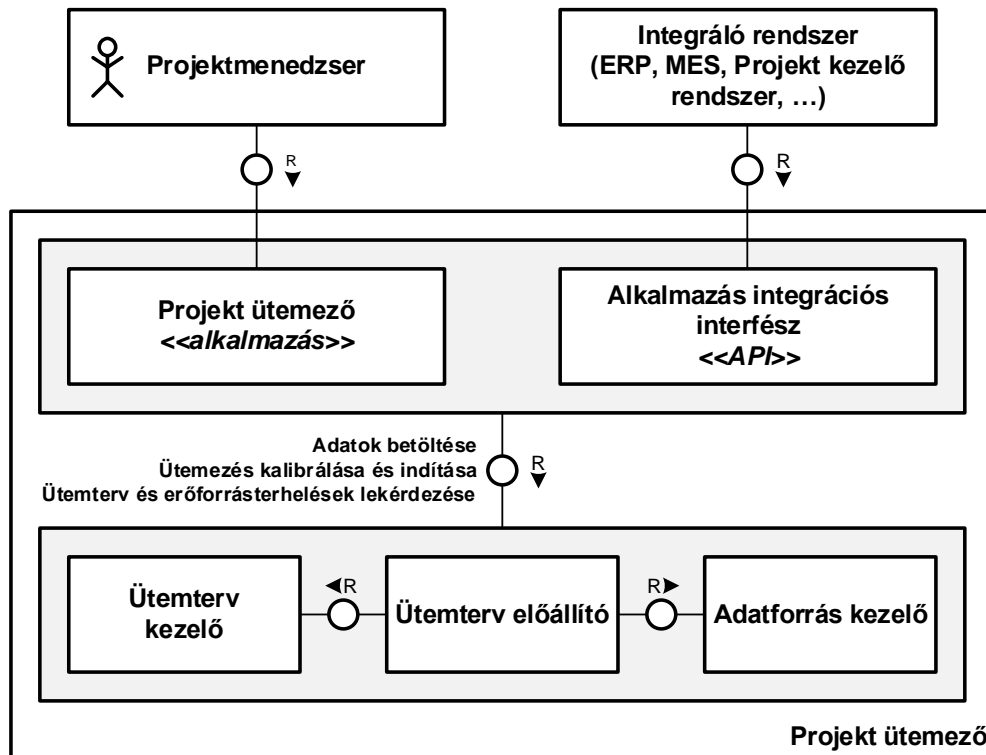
Projektmenedzser

Integráló rendszer (ERP, MES, Projekt kezelő rendszer, …)

R

R

Projekt ütemező <<alkalmazás>>

Alkalmazás integrációs interfész <<API>>

Adatok betöltése
Ütemezés kalibrálása és indítása
Ütemterv és erőforrásterhelések lekérdezése

R

Ütemterv kezelő

R

Ütemterv előállító

R

Adatforrás kezelő

Projekt ütemező